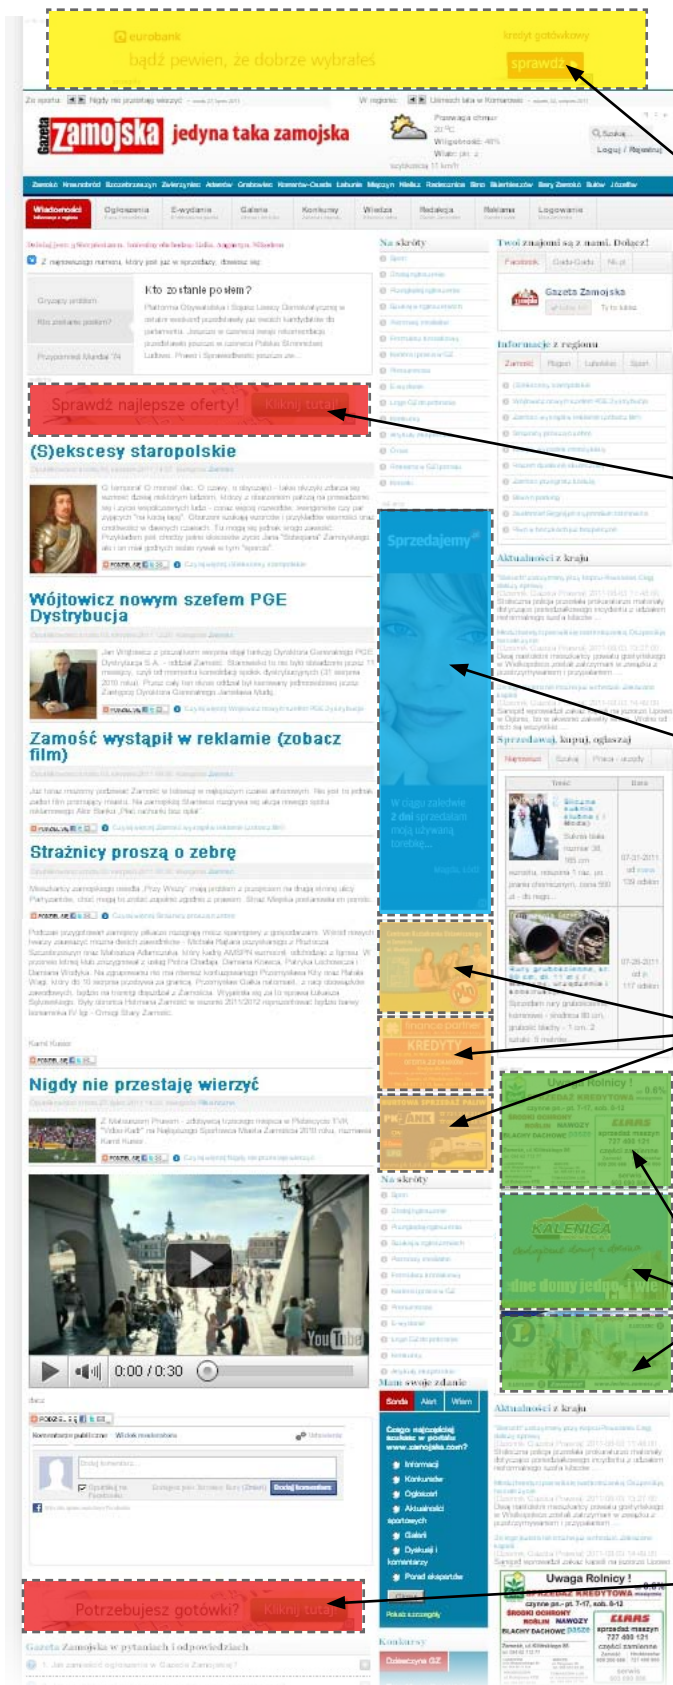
eurobank
bądź pewien, że dobrze wybrałeś
kredyt gotówkowy
sprawdź

Zamojska jedyna taka zamojska

Wiadomości Ogłoszenia E-wydanie Galeria Konkursy Wiedza Redakcja Reklama Logowanie

Kto zostanie posłem?

Sprawdź najlepsze oferty! Kliknij tutaj!

(S)ekscesy staropolskie

Wójtowicz nowym szefem PGE Dystrybucja

Zamość wystąpił w reklamie (zobacz film)

Strażnicy proszą o zebrę

Nigdy nie przestaję wierzyć

0:00 / 0:30

YouTube

Sprzedajemy

KREDYTY

PK-BANK

Uwaga Rolnicy!

KALENICA

Na skróty

Mam swoje zdanie

Aktualności z kraju

Sprzedawaj, kupuj, ogłaszaj

Gazeta Zamojska

Informacje z regionu

Twoi znajomi są z nami. Dołącz!

Potrzebujesz gotówki? Kliknij tutaj!

Gazeta Zamojska w pytaniach i odpowiedziach

Konkursy

Uwaga Rolnicy!
PRZEDAŻ KREDYTOWA
ELMAS